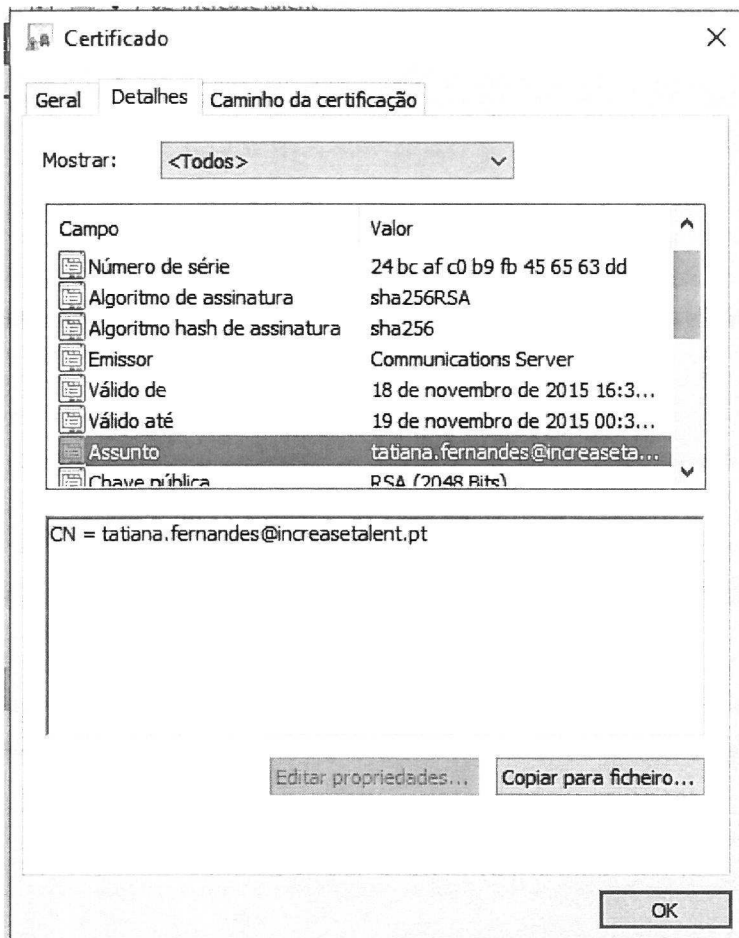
Certificado

Geral | Detalhes | Caminho da certificação

Mostrar: <Todos>

| Campo | Valor |
|---|---|
| Número de série | 24 bc af c0 b9 fb 45 65 63 dd |
| Algoritmo de assinatura | sha256RSA |
| Algoritmo hash de assinatura | sha256 |
| Emissor | Communications Server |
| Válido de | 18 de novembro de 2015 16:3... |
| Válido até | 19 de novembro de 2015 00:3... |
| Assunto | tatiana.fernandes@increaseta... |
| Chave pública | RSA (2048 Bits) |

CN = tatiana.fernandes@increasetalent.pt

Editar propriedades... Copiar para ficheiro...

OK